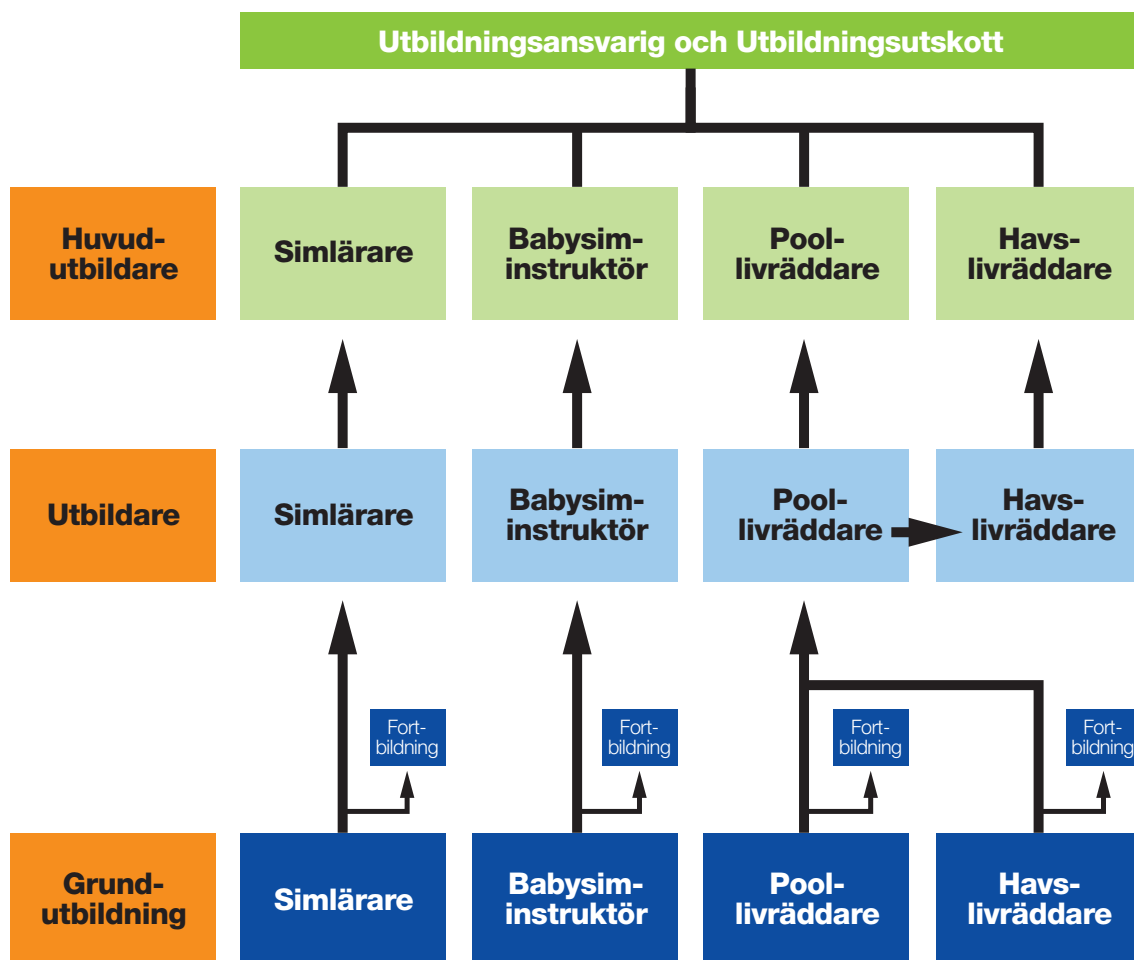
Utbildningsansvarig och Utbildningsutskott

Huvud-utbildare

Simlärare

Babysim-instruktör

Pool-livräddare

Havs-livräddare

Utbildare

Simlärare

Babysim-instruktör

Pool-livräddare

Havs-livräddare

Fort-bildning

Fort-bildning

Fort-bildning

Fort-bildning

Grund-utbildning

Simlärare

Babysim-instruktör

Pool-livräddare

Havs-livräddare